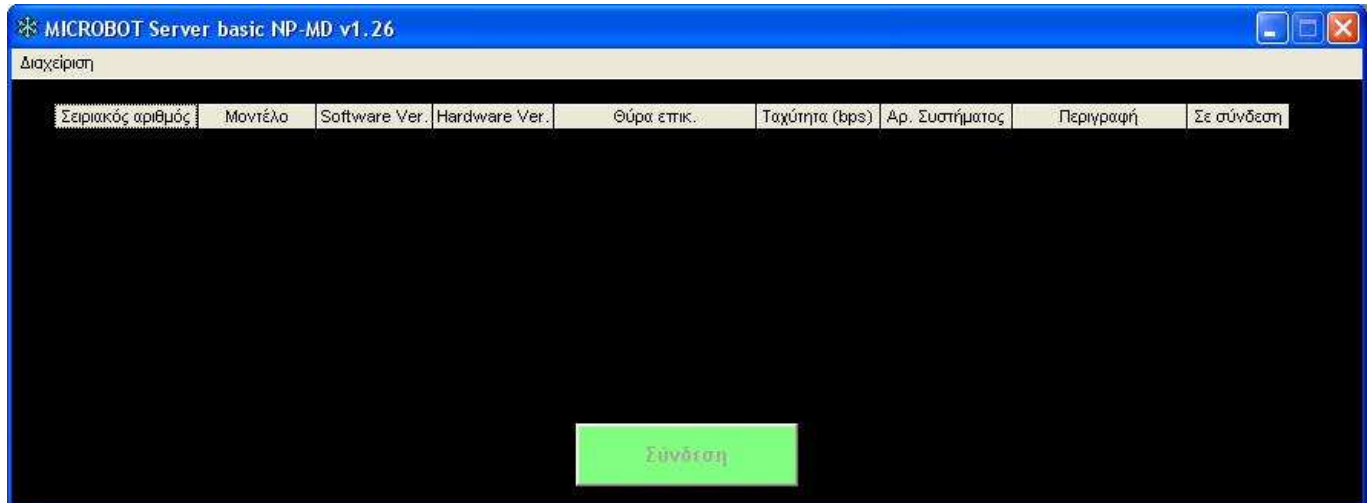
MICROBOT Server basic NP-MD v1.26

Διαχείριση

| Σειριακός αριθμός | Μοντέλο | Software Ver. | Hardware Ver. | Θύρα επικ. | Ταχύτητα (bps) | Αρ. Συστήματος | Περιγραφή | Σε σύνδεση |
|---|---|---|---|---|---|---|---|---|

Σύνδεση